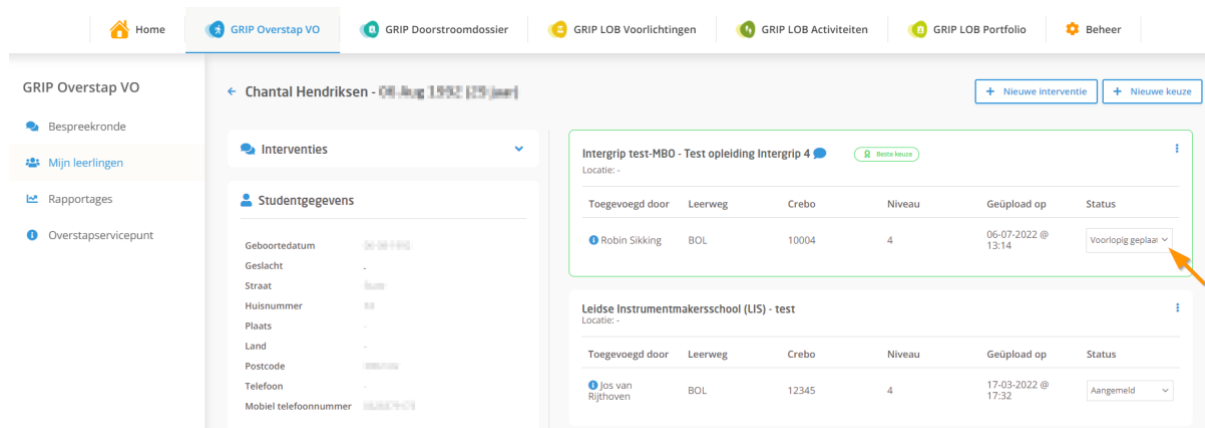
Home | GRIP Overstap VO | GRIP Doorstroomdossier | GRIP LOB Voorlichtingen | GRIP LOB Activiteiten | GRIP LOB Portfolio | Beheer

GRIP Overstap VO

Bespreekronde

Mijn leerlingen

Rapportages

Overstapservicepunt

← Chantal Hendriksen - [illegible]

+ Nieuwe interventie

+ Nieuwe keuze

Interventies

Studentgegevens

Geboortedatum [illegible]
Geslacht -
Straat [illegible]
Huisnummer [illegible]
Plaats -
Land -
Postcode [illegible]
Telefoon -
Mobiel telefoonnummer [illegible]

Intergrip test-MBO - Test opleiding Intergrip 4

Beste keuze

Locatie: -

| Toegevoegd door | Leerweg | Crebo | Niveau | Geüpload op | Status |
|---|---|---|---|---|---|
| Robin Sikking | BOL | 10004 | 4 | 06-07-2022 @ 13:14 | Voorlopig geplaa |

Leidse Instrumentmakersschool (LIS) - test

Locatie: -

| Toegevoegd door | Leerweg | Crebo | Niveau | Geüpload op | Status |
|---|---|---|---|---|---|
| Jos van Rijthoven | BOL | 12345 | 4 | 17-03-2022 @ 17:32 | Aangemeld |